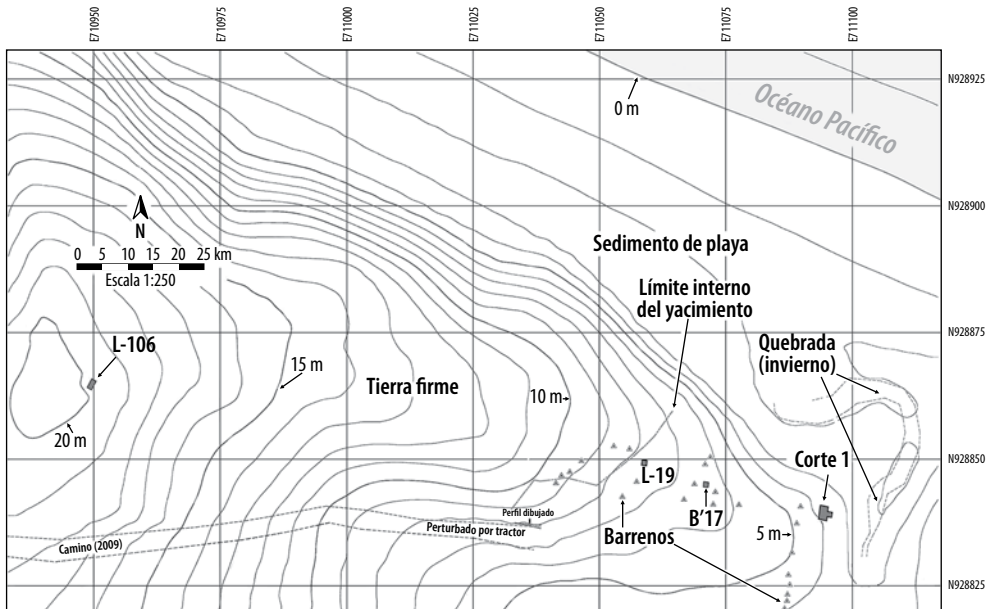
E710950
E710975
E711000
E711025
E711050
E711075
E711100

N928925
N928900
N928875
N928850
N928825

Océano Pacífico

0 m

N

0 5 10 15 20 25 km
Escala 1:250

Sedimento de playa

Límite interno del yacimiento

Quebrada (invierno)

L-106

15 m

Tierra firme

10 m

20 m

L-19

Corte 1

B'17

5 m

Perfil dibujado

Perturbado por tractor

Camino (2009)

Barrenos